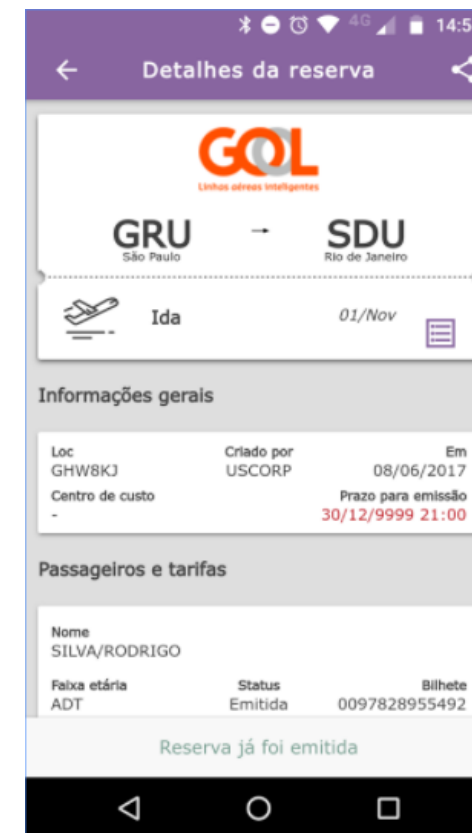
4G 14:5

Detalhes da reserva

GOL
Linhas aéreas inteligentes

GRU
São Paulo

SDU
Rio de Janeiro

Ida
01/Nov

Informações gerais

Loc
GHW8KJ

Criado por
USCORP

Em
08/06/2017

Centro de custo
-

Prazo para emissão
30/12/9999 21:00

Passageiros e tarifas

Nome
SILVA/RODRIGO

Faixa etária
ADT

Status
Emitida

Bilhete
0097828955492

Reserva já foi emitida